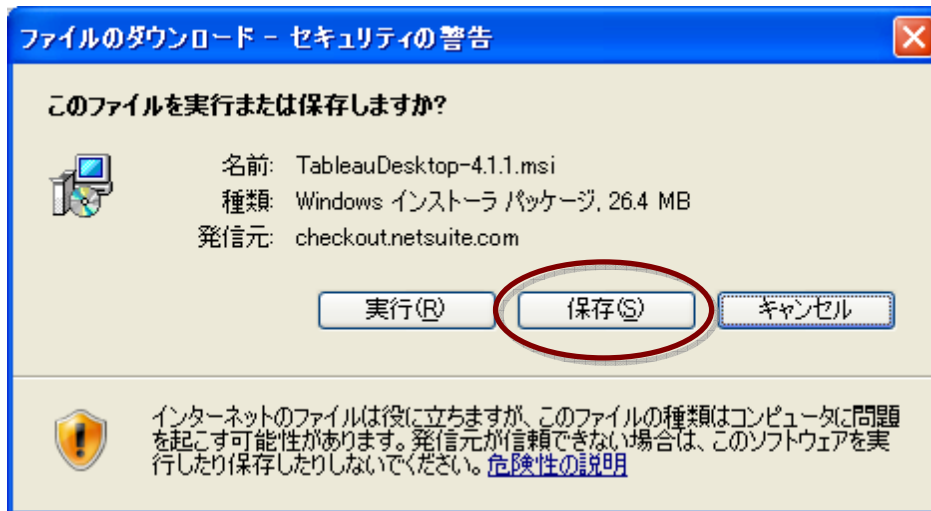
ファイルのダウンロード - セキュリティの警告

このファイルを実行または保存しますか?

名前: TableauDesktop-4.1.1.msi
種類: Windows インストーラ パッケージ, 26.4 MB
発信元: checkout.netsuite.com

実行(R)
保存(S)
キャンセル

インターネットのファイルは役に立ちますが、このファイルの種類はコンピュータに問題を起こす可能性があります。発信元が信頼できない場合は、このソフトウェアを実行したり保存したりしないでください。危険性の説明